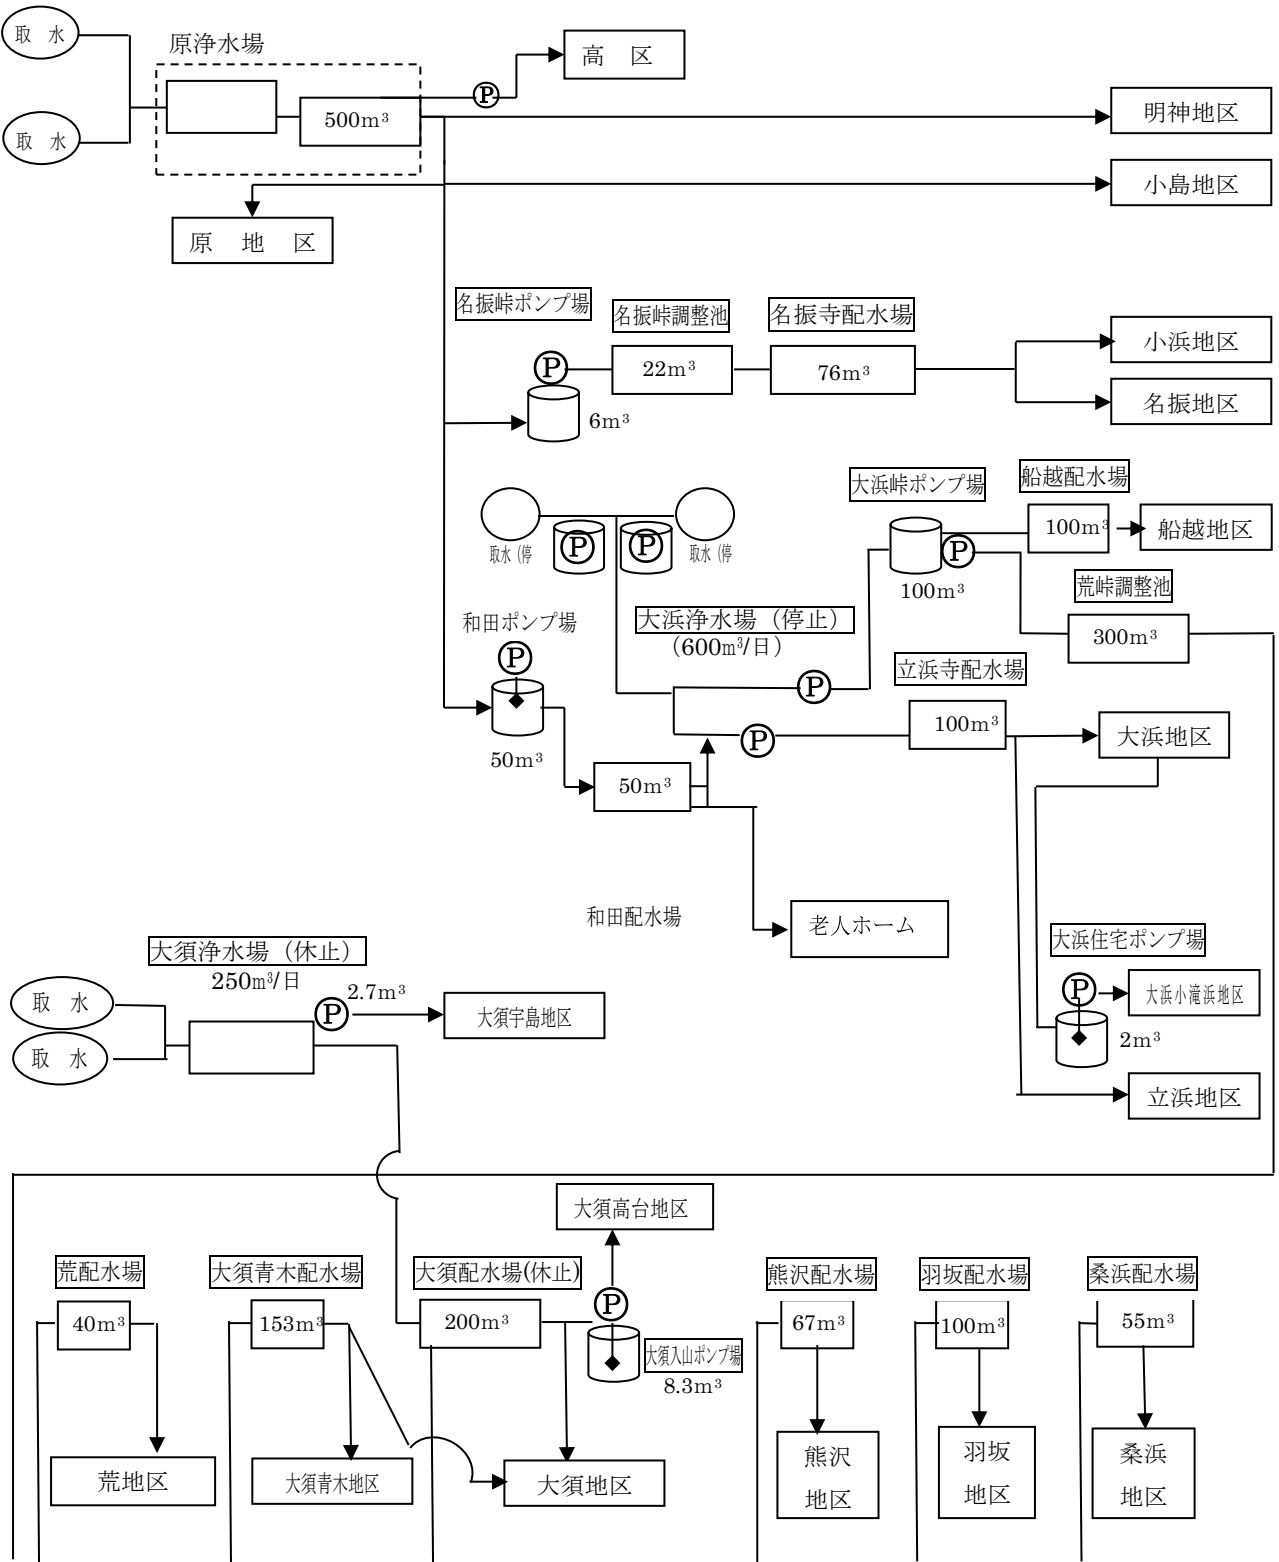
取 水
取 水
原浄水場
500m³
P
高 区
明神地区
小島地区
原 地 区

名振峠ポンプ場
名振峠調整池
名振寺配水場
P
22m³
76m³
6m³
小浜地区
名振地区

取水 (停
P
P
取水 (停
大浜峠ポンプ場
船越配水場
100m³
船越地区
P
100m³
荒峠調整池
300m³
和田ポンプ場
大浜浄水場 (停止)
(600m³/日)
P
P
立浜寺配水場
100m³
P
大浜地区
50m³
50m³
和田配水場
老人ホーム
大浜住宅ポンプ場
P
大浜小滝浜地区
2m³
立浜地区

大須浄水場 (休止)
250m³/日
取 水
取 水
P
2.7m³
大須宇島地区

大須高台地区
荒配水場
大須青木配水場
大須配水場(休止)
P
熊沢配水場
羽坂配水場
桑浜配水場
40m³
153m³
200m³
大須入山ポンプ場
8.3m³
67m³
100m³
55m³
荒地区
大須青木地区
大須地区
熊沢 地区
羽坂 地区
桑浜 地区